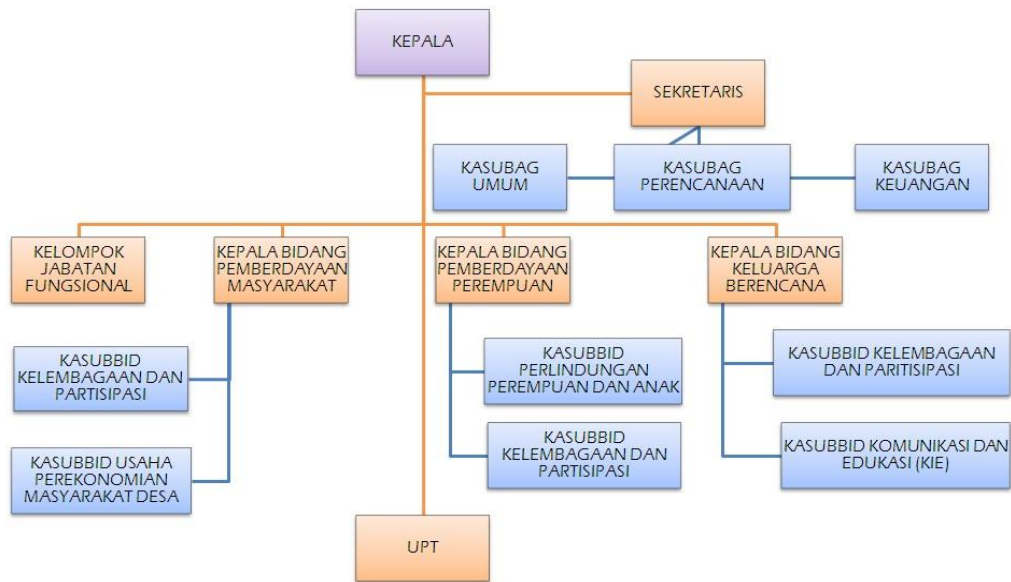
KEPALA

SEKRETARIS

KASUBAG UMUM

KASUBAG PERENCANAAN

KASUBAG KEUANGAN

KELOMPOK JABATAN FUNGSIONAL

KEPALA BIDANG PEMBERDAYAAN MASYARAKAT

KASUBBID KELEMBAGAAN DAN PARTISIPASI

KASUBBID USAHA PEREKONOMIAN MASYARAKAT DESA

KEPALA BIDANG PEMBERDAYAAN PEREMPUAN

KASUBBID PERLINDUNGAN PEREMPUAN DAN ANAK

KASUBBID KELEMBAGAAN DAN PARTISIPASI

KEPALA BIDANG KELUARGA BERENCANA

KASUBBID KELEMBAGAAN DAN PARITISIPASI

KASUBBID KOMUNIKASI DAN EDUKASI (KIE)

UPT